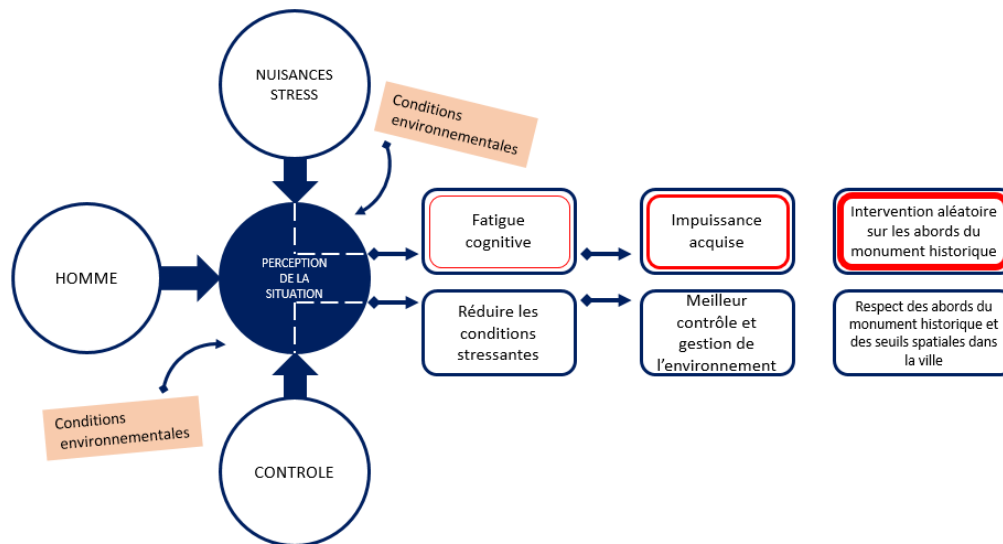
NUISANCES STRESS

Conditions environnementales

HOMME

PERCEPTION DE LA SITUATION

Conditions environnementales

CONTROLE

Fatigue cognitive

Impuissance acquise

Intervention aléatoire sur les abords du monument historique

Réduire les conditions stressantes

Meilleur contrôle et gestion de l'environnement

Respect des abords du monument historique et des seuils spatiales dans la ville